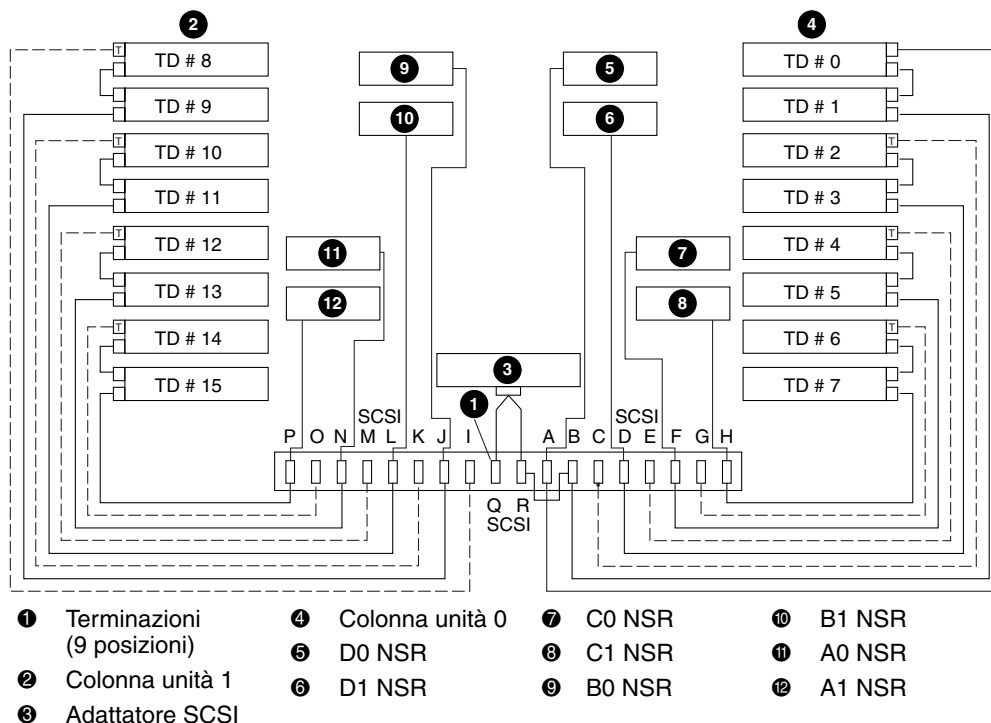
❷
❹
T TD # 8
TD # 9
T TD # 10
TD # 11
T TD # 12
TD # 13
T TD # 14
TD # 15
❾
❿
⓫
⓬
❺
❻
❼
❽
TD # 0
TD # 1
TD # 2 T
TD # 3
TD # 4 T
TD # 5
TD # 6 T
TD # 7
❸
❶
SCSI
SCSI
P O N M L K J I
A B C D E F G H
Q R
SCSI

❶ Terminazioni (9 posizioni)
❷ Colonna unità 1
❸ Adattatore SCSI
❹ Colonna unità 0
❺ D0 NSR
❻ D1 NSR
❼ C0 NSR
❽ C1 NSR
❾ B0 NSR
❿ B1 NSR
⓫ A0 NSR
⓬ A1 NSR